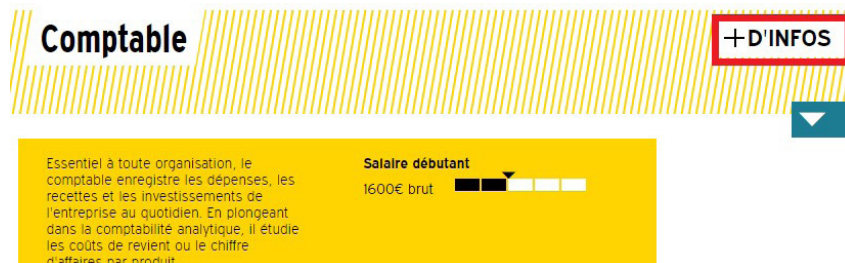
Comptable

+D'INFOS

Essentiel à toute organisation, le comptable enregistre les dépenses, les recettes et les investissements de l'entreprise au quotidien. En plongeant dans la comptabilité analytique, il étudie les coûts de revient ou le chiffre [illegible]

Salaire débutant

1600€ brut